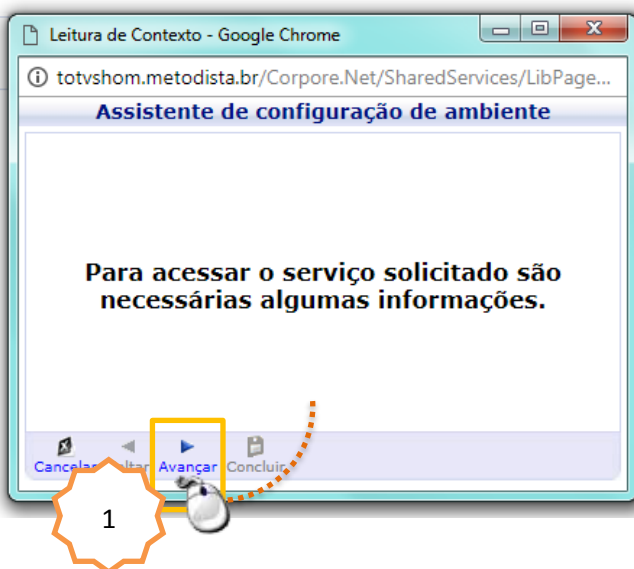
Leitura de Contexto - Google Chrome

totvshom.metodista.br/Corpore.Net/SharedServices/LibPage...

Assistente de configuração de ambiente

Para acessar o serviço solicitado são necessárias algumas informações.

Cancelar Voltar Avançar Concluir

1